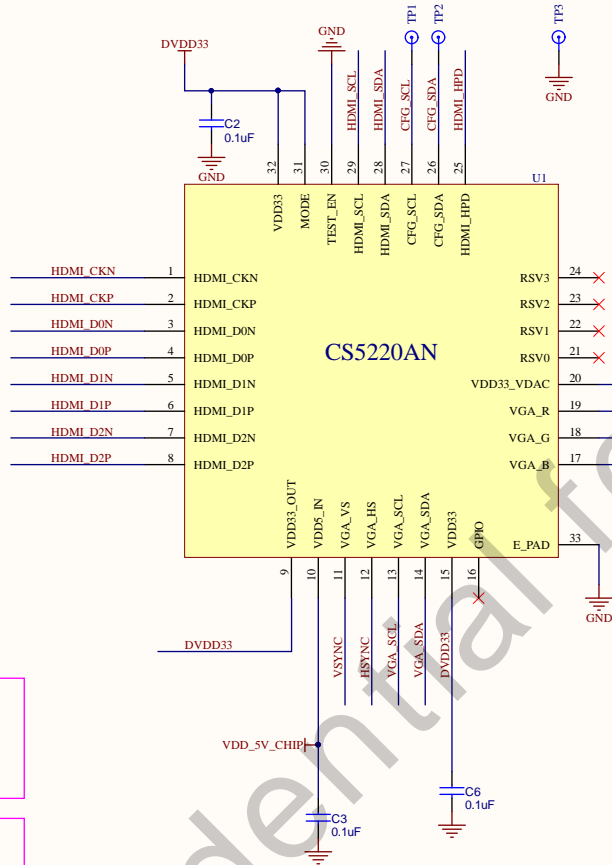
DVDD33

C2
0.1uF

GND

GND

TP1

TP2

TP3

GND

HDMI_SCL

HDMI_SDA

CFG_SCL

CFG_SDA

HDMI_HPD

U1

32 VDD33
31 MODE
30 TEST_EN
29 HDMI_SCL
28 HDMI_SDA
27 CFG_SCL
26 CFG_SDA
25 HDMI_HPD

HDMI_CKN 1 HDMI_CKN
HDMI_CKP 2 HDMI_CKP
HDMI_D0N 3 HDMI_D0N
HDMI_D0P 4 HDMI_D0P
HDMI_D1N 5 HDMI_D1N
HDMI_D1P 6 HDMI_D1P
HDMI_D2N 7 HDMI_D2N
HDMI_D2P 8 HDMI_D2P

CS5220AN

RSV3 24
RSV2 23
RSV1 22
RSV0 21
VDD33_VDAC 20
VGA_R 19
VGA_G 18
VGA_B 17

E_PAD 33

GND

VDD33_OUT 9
VDD5_IN 10
VGA_VS 11
VGA_HS 12
VGA_SCL 13
VGA_SDA 14
VDD33 15
GPIO 16

DVDD33

VSYNC

HSYNC

VGA_SCL

VGA_SDA

DVDD33

VDD_5V_CHIP

C3
0.1uF

C6
0.1uF

dential fo